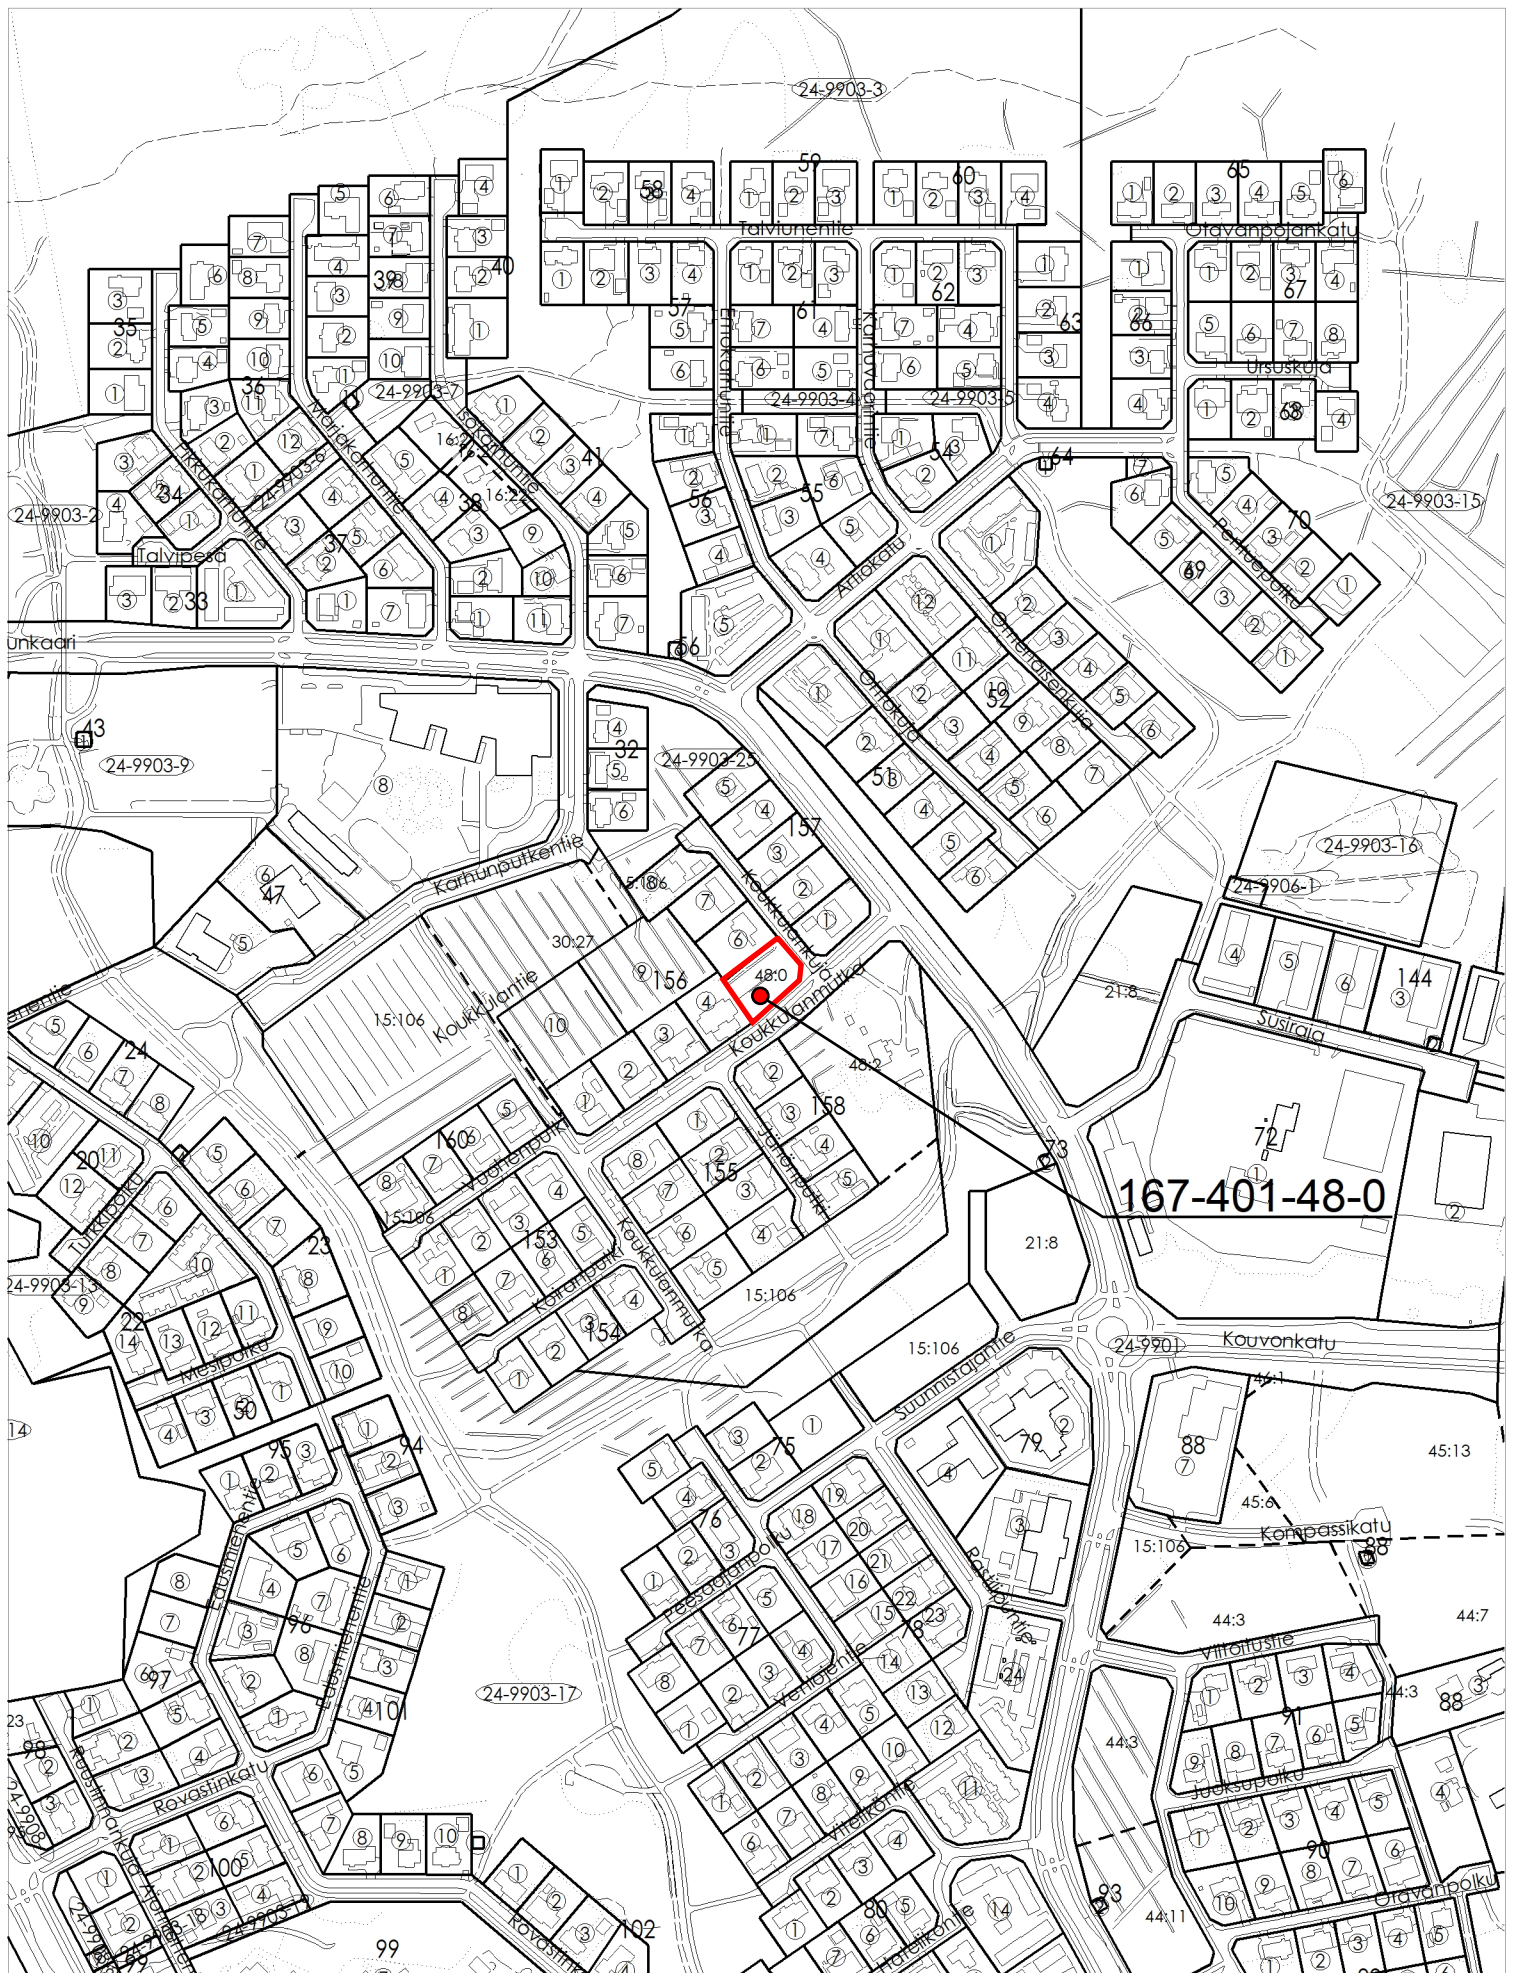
24-9903-3
58
59
60
65
Talviunentie
Otavanpojankatu
35
36
39
40
57
61
62
63
66
67
Erkkokuja
Karhuvaarantie
Ursuskuja
24-9903-7
24-9903-4
24-9903-5
68
Marjokarhuntie
Isokarhuntie
16:2
16:22
41
54
64
34
38
55
56
Ilkkakarhuntie
37
70
24-9903-2
Talvipesä
24-9903-15
33
Arkkokatu
Ottokuja
Ommelaisenkuja
Pelkopolku
69
unkaari
56
52
43
32
24-9903-9
24-9903-25
51
157
24-9903-16
47
Karhunputkentie
15:106
Koukkalankuja
24-9906-1
30:27
156
48:0
144
Koukkulantie
21:8
15:106
Koukkulanmutka
Susiraja
24
48:2
158
160
Vuohenputki
72
20
153
155
73
167-401-48-0
15:106
Turkkipolku
23
Kolranputki
Koukkulanmutka
21:8
24-9903-13
22
154
15:106
Mesipolku
15:106
24-9901
Kouvonkatu
50
Suunnistajantie
46:1
14
95
94
75
79
88
45:13
76
45:6
Laulumiehentie
Peesaajanpolku
15:106
Kompassikatu
88
96
Laulumiehentie
77
78
Rastilantie
44:3
44:7
24-9903-17
97
Viitoitustie
101
Verhojentie
24
44:3
88
98
91
Rovastinkatu
44:3
Juoksupolku
24-9908
Vitellöntie
100
90
93
24-9903-18
Rovastintie
102
80
Otavanpolku
24-9903-19
99
44:11